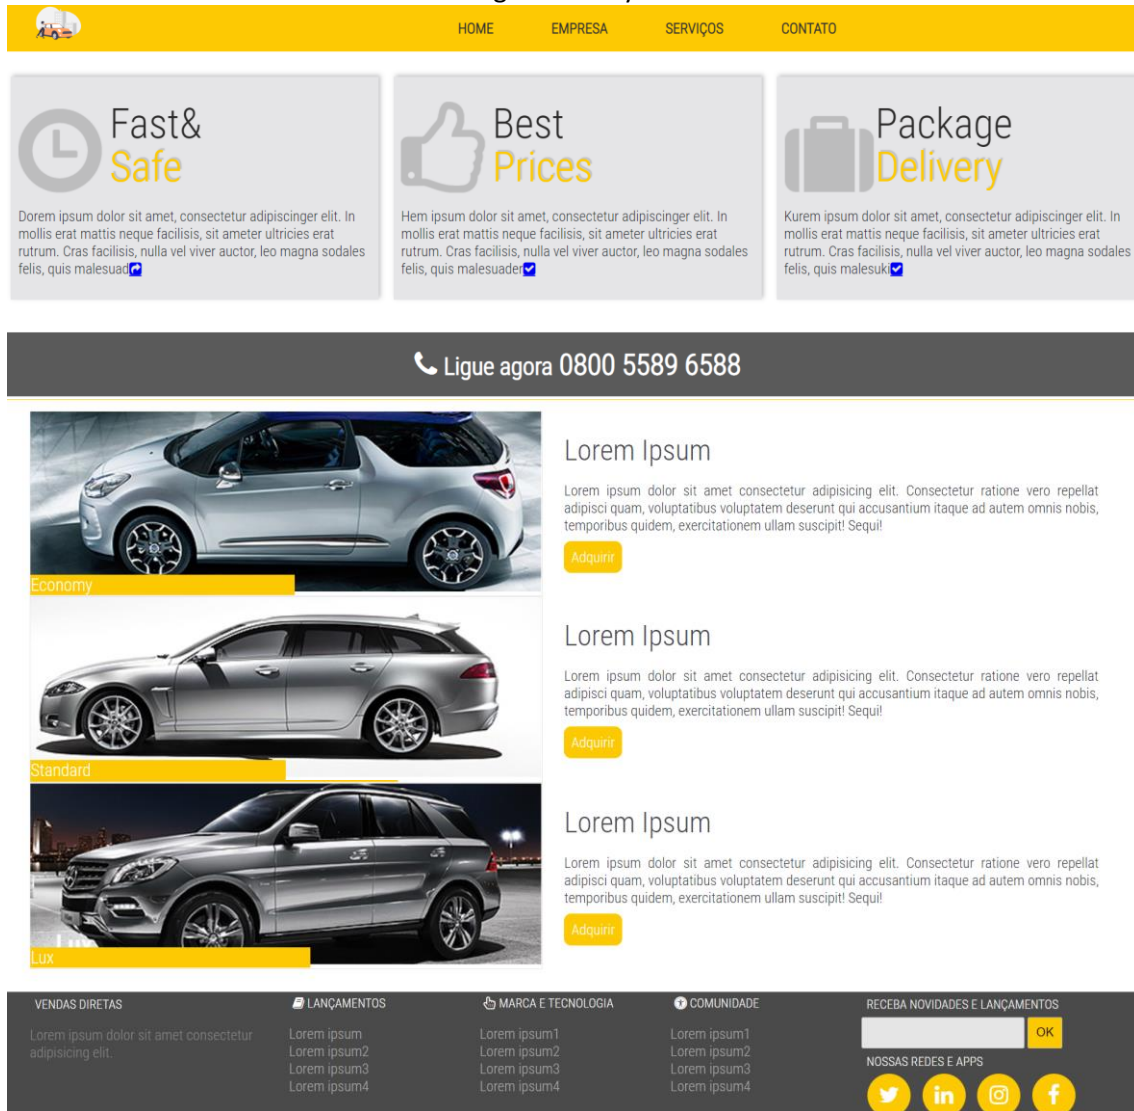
HOME EMPRESA SERVIÇOS CONTATO

Fast& Safe

Dorem ipsum dolor sit amet, consectetur adipiscinger elit. In mollis erat mattis neque facilisis, sit ameter ultricies erat rutrum. Cras facilisis, nulla vel viver auctor, leo magna sodales felis, quis malesuad

Best Prices

Hem ipsum dolor sit amet, consectetur adipiscinger elit. In mollis erat mattis neque facilisis, sit ameter ultricies erat rutrum. Cras facilisis, nulla vel viver auctor, leo magna sodales felis, quis malesuader

Package Delivery

Kurem ipsum dolor sit amet, consectetur adipiscinger elit. In mollis erat mattis neque facilisis, sit ameter ultricies erat rutrum. Cras facilisis, nulla vel viver auctor, leo magna sodales felis, quis malesuki

Ligue agora 0800 5589 6588

Economy

Lorem Ipsum

Lorem ipsum dolor sit amet consectetur adipisicing elit. Consectetur ratione vero repellat adipisci quam, voluptatibus voluptatem deserunt qui accusantium itaque ad autem omnis nobis, temporibus quidem, exercitationem ullam suscipit! Sequi!

Adquirir

Standard

Lorem Ipsum

Lorem ipsum dolor sit amet consectetur adipisicing elit. Consectetur ratione vero repellat adipisci quam, voluptatibus voluptatem deserunt qui accusantium itaque ad autem omnis nobis, temporibus quidem, exercitationem ullam suscipit! Sequi!

Adquirir

Lux

Lorem Ipsum

Lorem ipsum dolor sit amet consectetur adipisicing elit. Consectetur ratione vero repellat adipisci quam, voluptatibus voluptatem deserunt qui accusantium itaque ad autem omnis nobis, temporibus quidem, exercitationem ullam suscipit! Sequi!

Adquirir

VENDAS DIRETAS

Lorem ipsum dolor sit amet consectetur adipisicing elit.

LANÇAMENTOS

Lorem ipsum
Lorem ipsum2
Lorem ipsum3
Lorem ipsum4

MARCA E TECNOLOGIA

Lorem ipsum1
Lorem ipsum2
Lorem ipsum3
Lorem ipsum4

COMUNIDADE

Lorem ipsum1
Lorem ipsum2
Lorem ipsum3
Lorem ipsum4

RECEBA NOVIDADES E LANÇAMENTOS

OK

NOSSAS REDES E APPS